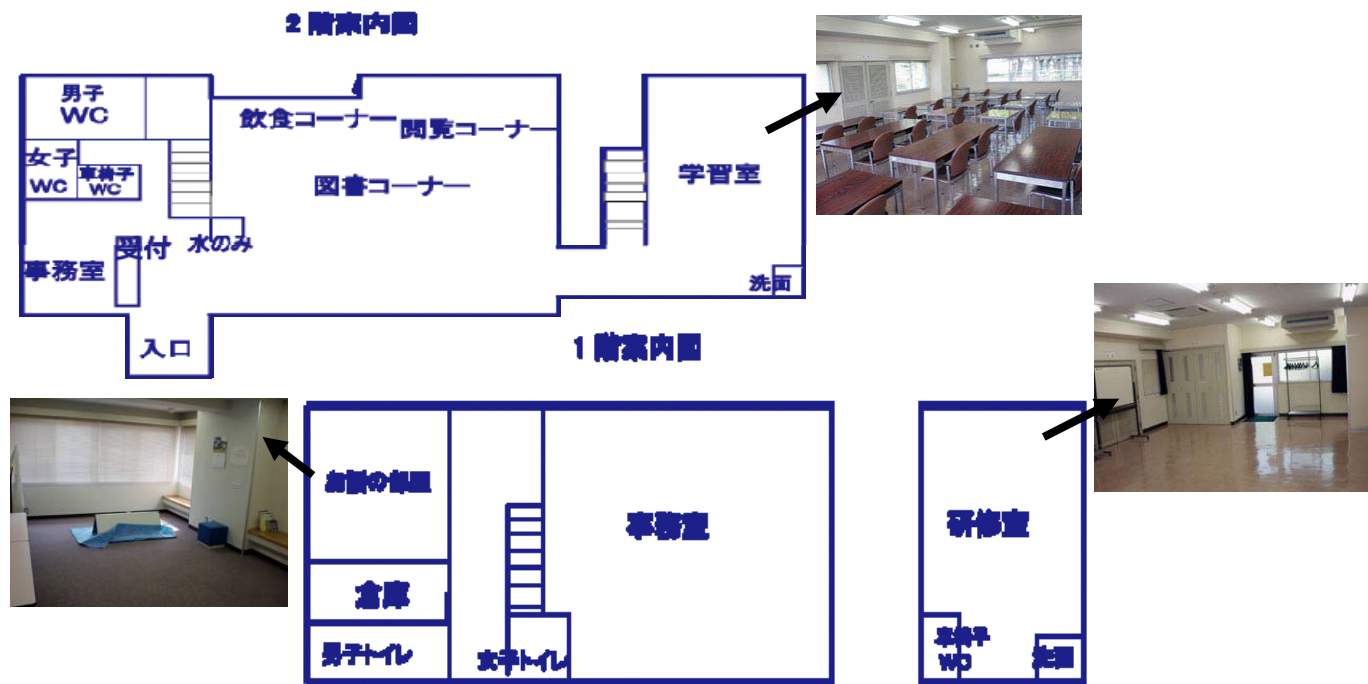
2階案内図

男子 WC

女子 WC

車椅子 WC

飲食コーナー

閲覧コーナー

図書コーナー

学習室

受付

水のみ

事務室

洗面

入口

1階案内図

お話の部屋

倉庫

男子トイレ

女子トイレ

事務室

研修室

車椅子 WC

洗面